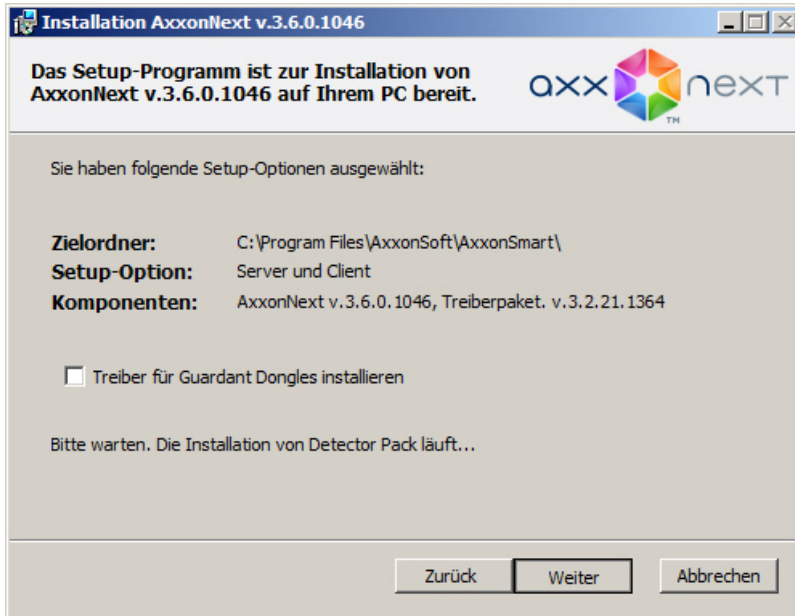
Installation AxxonNext v.3.6.0.1046

Das Setup-Programm ist zur Installation von AxxonNext v.3.6.0.1046 auf Ihrem PC bereit.

axx next TM

Sie haben folgende Setup-Optionen ausgewählt:

| | |
|---|---|
| **Zielordner:** | C:\Program Files\AxxonSoft\AxxonSmart\ |
| **Setup-Option:** | Server und Client |
| **Komponenten:** | AxxonNext v.3.6.0.1046, Treiberpaket. v.3.2.21.1364 |

Treiber für Guardant Dongles installieren

Bitte warten. Die Installation von Detector Pack läuft...

Zurück Weiter Abbrechen